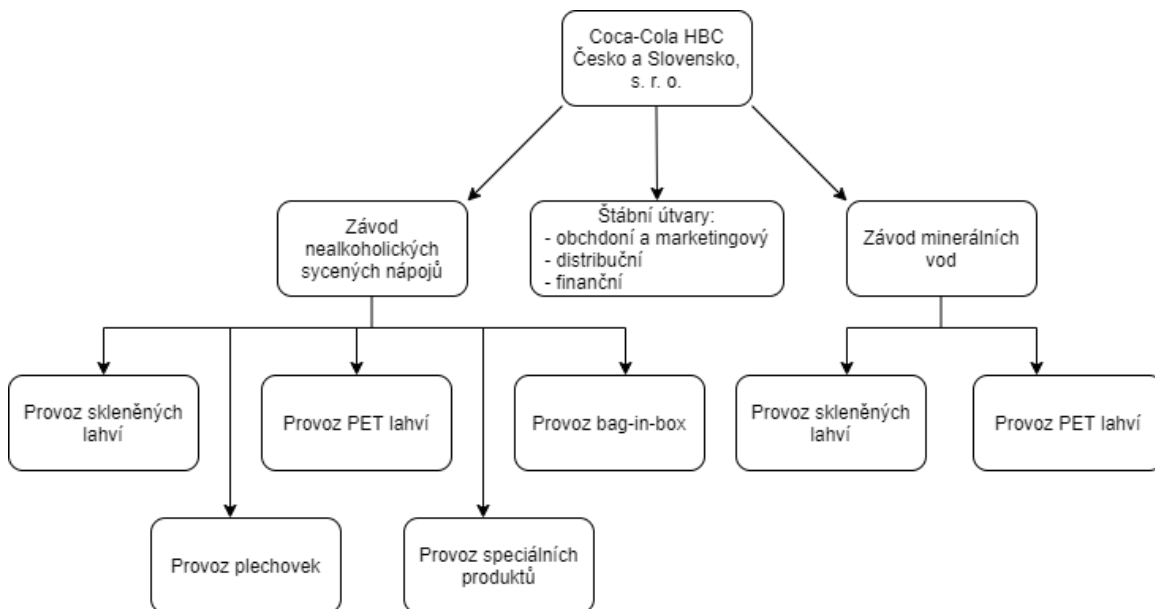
Coca-Cola HBC Česko a Slovensko, s. r. o.

Závod nealkoholických sycených nápojů

Štábní útvary:
- obchdoní a marketingový
- distribuční
- finanční

Závod minerálních vod

Provoz skleněných lahví

Provoz PET lahví

Provoz bag-in-box

Provoz plechovek

Provoz speciálních produktů

Provoz skleněných lahví

Provoz PET lahví